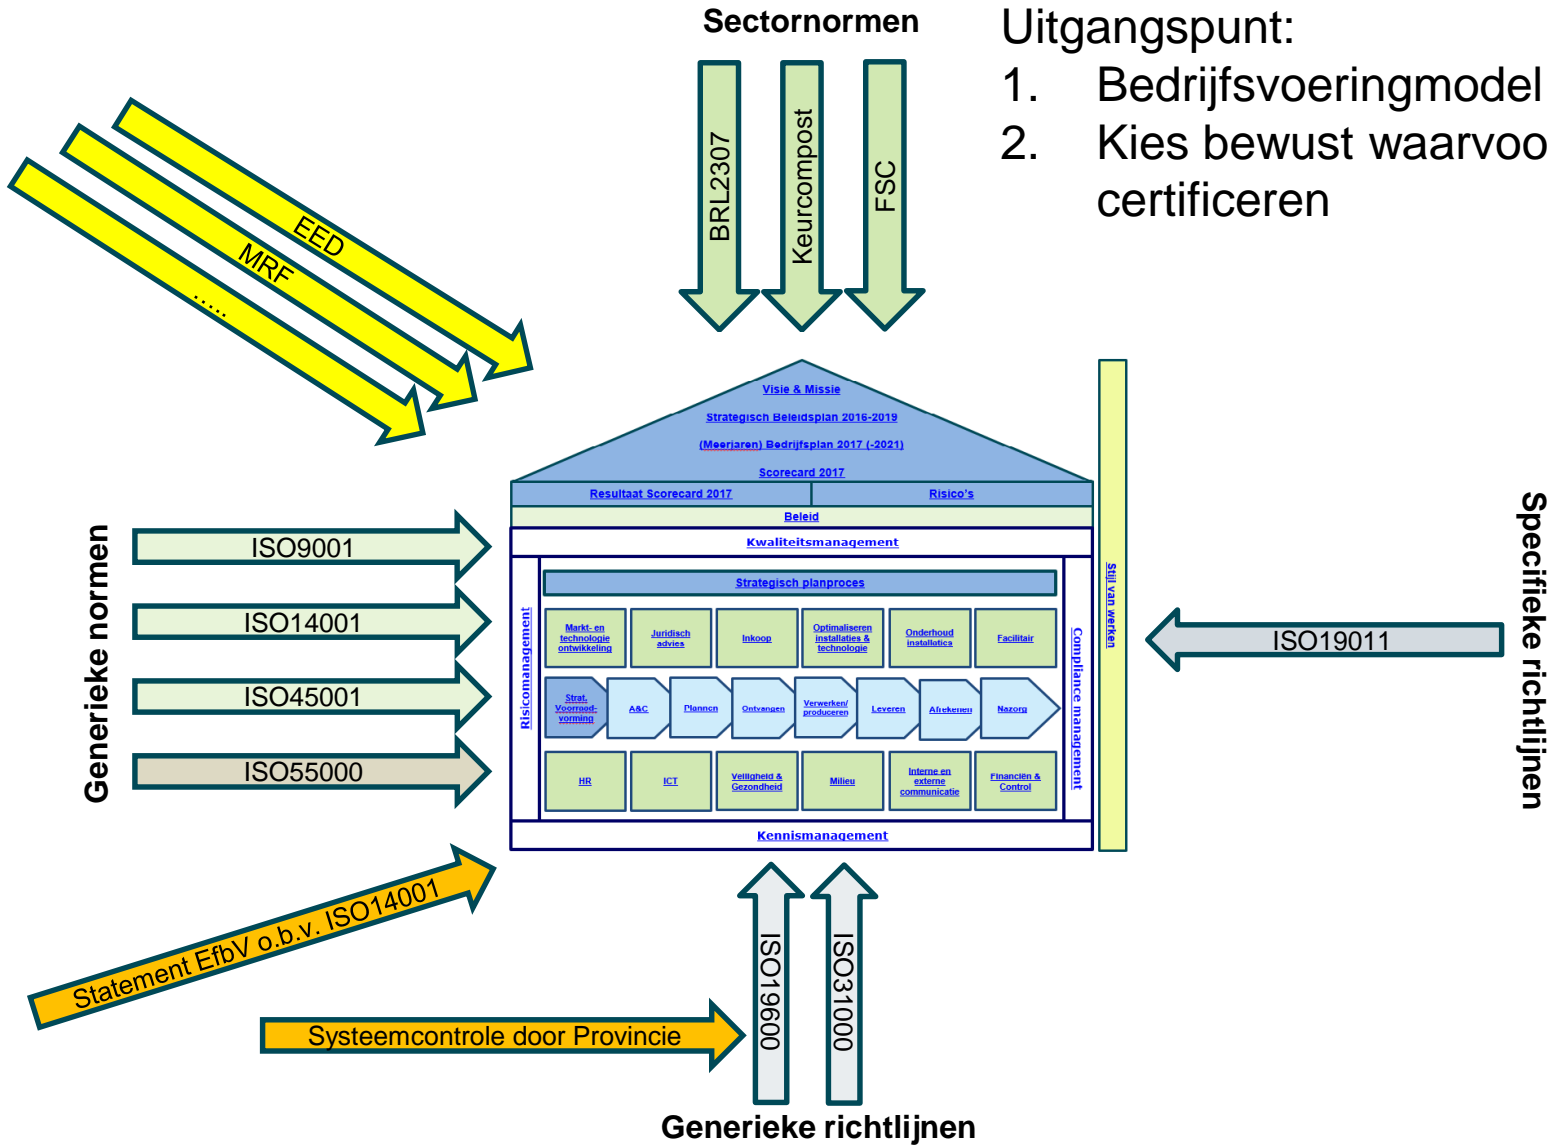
Sectornormen

Uitgangspunt:
1. Bedrijfsvoeringmodel
2. Kies bewust waarvoo certificeren

BRL2307
Keurcompost
FSC

EED
MRF
.....

Visie & Missie
Strategisch Beleidsplan 2016-2019
(Meerjaren) Bedrijfsplan 2017 (-2021)
Scorecard 2017
Resultaat Scorecard 2017
Risico's
Beleid
Kwaliteitsmanagement
Strategisch planproces
Risicomanagement
Compliance management
Stijl van werken

| Markt- en technologie ontwikkeling | Juridisch advies | Inkoop | Optimaliseren installaties & technologie | Onderhoud installaties | Facilitair |
|---|---|---|---|---|---|

Strat. Voorraad-vorming
A&C
Plannen
Ontvangen
Verwerken/ produceren
Leveren
Afrekenen
Nazorg

| HR | ICT | Veiligheid & Gezondheid | Milieu | Interne en externe communicatie | Financiën & Control |
|---|---|---|---|---|---|

Kennismanagement

Generieke normen
ISO9001
ISO14001
ISO45001
ISO55000

Specifieke richtlijnen
ISO19011

Statement EfbV o.b.v. ISO14001
Systeemcontrole door Provincie

ISO19600
ISO31000

Generieke richtlijnen